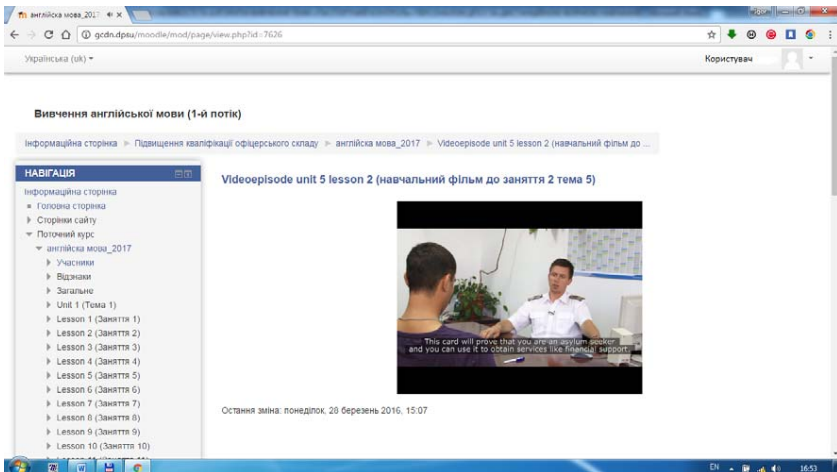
англійська мова_2017 ×

gcdn.dpsu/moodle/mod/page/view.php?id=7626

Українська (uk) ▾

Користувач

Вивчення англійської мови (1-й потік)

Інформаційна сторінка ► Підвищення кваліфікації офіцерського складу ► англійська мова_2017 ► Videoepisode unit 5 lesson 2 (навчальний фільм до ...

НАВІГАЦІЯ

Інформаційна сторінка
Головна сторінка
Сторінки сайту
Поточний курс
англійська мова_2017
Учасники
Відзнаки
Загальне
Unit 1 (Тема 1)
Lesson 1 (Заняття 1)
Lesson 2 (Заняття 2)
Lesson 3 (Заняття 3)
Lesson 4 (Заняття 4)
Lesson 5 (Заняття 5)
Lesson 6 (Заняття 6)
Lesson 7 (Заняття 7)
Lesson 8 (Заняття 8)
Lesson 9 (Заняття 9)
Lesson 10 (Заняття 10)

Videoepisode unit 5 lesson 2 (навчальний фільм до заняття 2 тема 5)

This card will prove that you are an asylum seeker and you can use it to obtain services like financial support.

Остання зміна: понеділок, 28 березень 2016, 15:07

EN 16:53